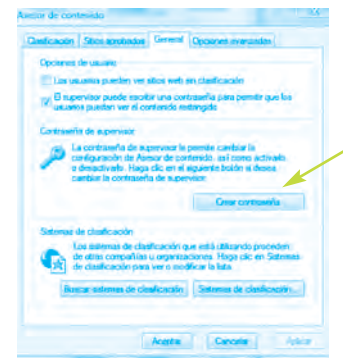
Asesor de contenido

Clasificación | Sitios aprobados | General | Opciones avanzadas

Opciones de usuario

Los usuarios pueden ver sitios web sin clasificación

El supervisor puede escribir una contraseña para permitir que los usuarios puedan ver el contenido restringido

Contraseña de supervisor

La contraseña de supervisor le permite cambiar la configuración de Asesor de contenido, así como activarlo o desactivarlo. Haga clic en el siguiente botón si desea cambiar la contraseña de supervisor.

Crear contraseña...

Sistemas de clasificación

Los sistemas de clasificación que está utilizando proceden de otras compañías u organizaciones. Haga clic en Sistemas de clasificación para ver o modificar la lista.

Buscar sistemas de clasificación | Sistemas de clasificación...

Aceptar | Cancelar | Aplicar